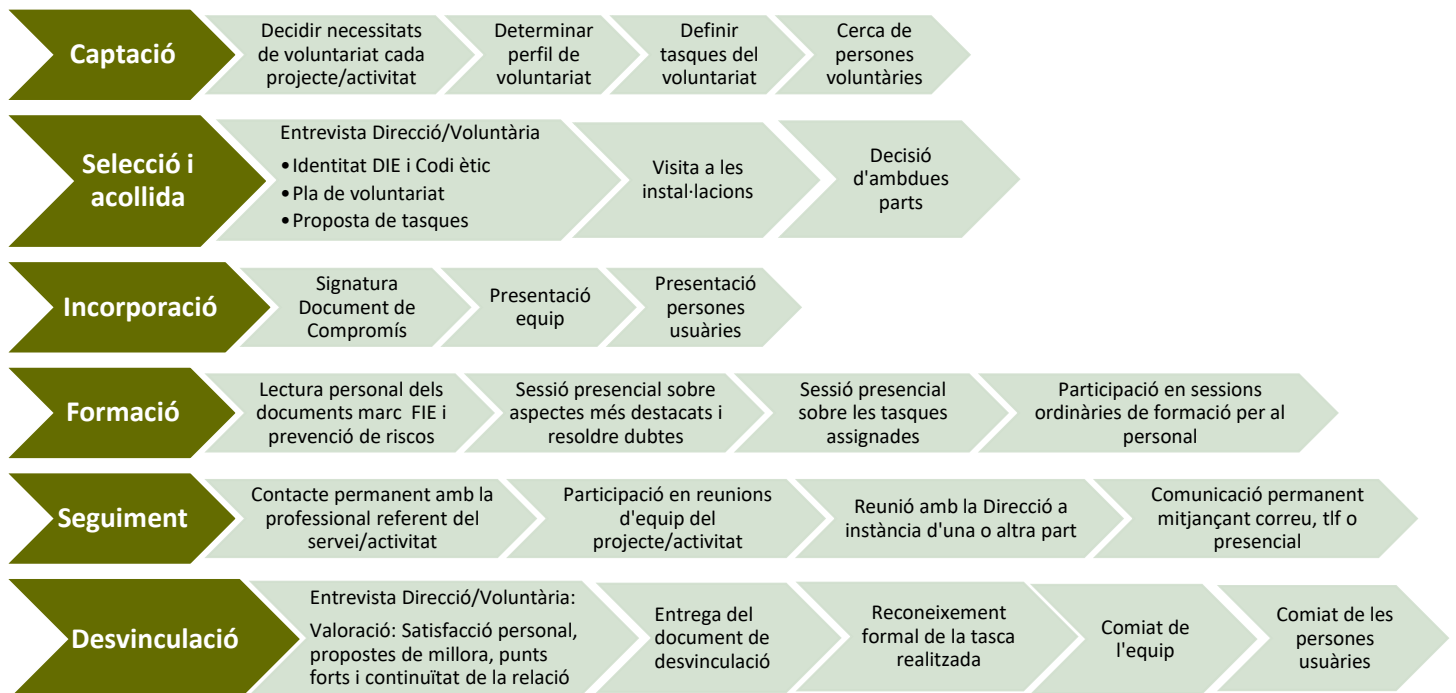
Captació

Decidir necessitats de voluntariat cada projecte/activitat

Determinar perfil de voluntariat

Definir tasques del voluntariat

Cerca de persones voluntàries

Selecció i acollida

Entrevista Direcció/Voluntària
•Identitat DIE i Codi ètic
•Pla de voluntariat
•Proposta de tasques

Visita a les instal·lacions

Decisió d'ambdues parts

Incorporació

Signatura Document de Compromís

Presentació equip

Presentació persones usuàries

Formació

Lectura personal dels documents marc FIE i prevenció de riscos

Sessió presencial sobre aspectes més destacats i resoldre dubtes

Sessió presencial sobre les tasques assignades

Participació en sessions ordinàries de formació per al personal

Seguiment

Contacte permanent amb la professional referent del servei/activitat

Participació en reunions d'equip del projecte/activitat

Reunió amb la Direcció a instància d'una o altra part

Comunicació permanent mitjançant correu, tlf o presencial

Desvinculació

Entrevista Direcció/Voluntària:
Valoració: Satisfacció personal, propostes de millora, punts forts i continuïtat de la relació

Entrega del document de desvinculació

Reconeixement formal de la tasca realitzada

Comiat de l'equip

Comiat de les persones usuàries